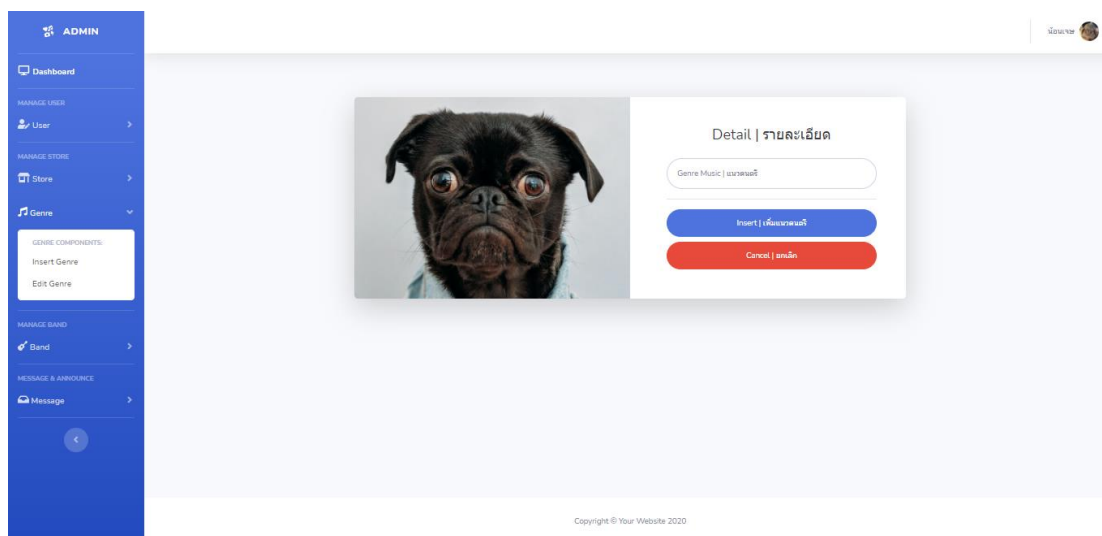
ADMIN

Dashboard

MANAGE USER

User

MANAGE STORE

Store

Genre

GENRE COMPONENTS:

Insert Genre

Edit Genre

MANAGE BAND

Band

MESSAGE & ANNOUNCE

Message

น้องเจษ

Detail | รายละเอียด

Genre Music | แนวดนตรี

Insert | เพิ่มแนวดนตรี

Cancel | ยกเลิก

Copyright © Your Website 2020